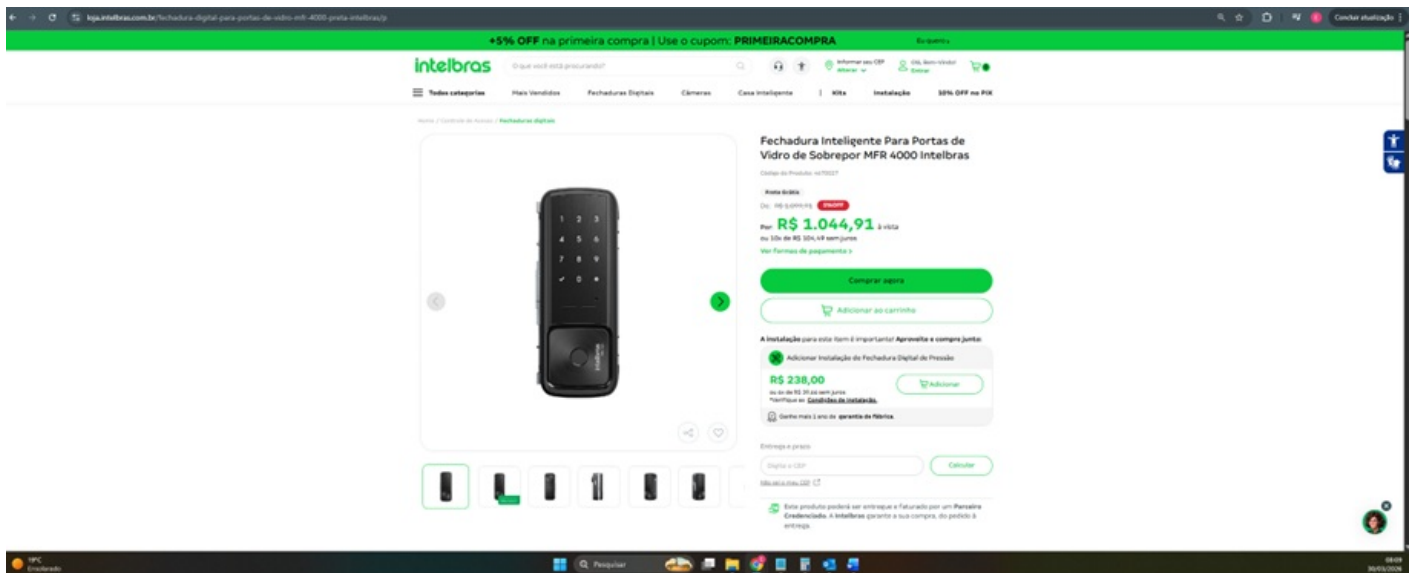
loja.intelbras.com.br/fechadura-digital-para-portas-de-vidro-mfr-4000-preta-intelbras/p

Concluir atualização

+5% OFF na primeira compra | Use o cupom: PRIMEIRACOMPRA

intelbras

O que você está procurando?

Informar seu CEP Alterar

Olá, Bem-vindo! Entrar

Todas categorias Mais Vendidos Fechaduras Digitais Câmeras Casa Inteligente Kits Instalação 10% OFF no PIX

Home / Controle de Acesso / Fechaduras digitais

1 2 3
4 5 6
7 8 9
0

intelbras

Fechadura Inteligente Para Portas de Vidro de Sobrepor MFR 4000 Intelbras

Código do Produto: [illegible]

Preta Gráfite

De: R$ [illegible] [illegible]% OFF

Por: R$ 1.044,91 à vista

ou 10x de R$ 104,49 sem juros

Ver formas de pagamento >

Comprar agora

Adicionar ao carrinho

A instalação para este item é importante! Aproveite e compre junto:

Adicionar Instalação de Fechadura Digital de Pressão

R$ 238,00

ou 4x de R$ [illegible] sem juros
*Verifique as Condições de instalação.

Adicionar

Ganhe mais 1 ano de garantia de fábrica.

Entrega e prazo

Digite o CEP

Calcular

Não sei o meu CEP

Este produto poderá ser entregue e faturado por um Parceiro Credenciado. A Intelbras garante a sua compra, do pedido à entrega.

19°C Ensolarado

Pesquisar

08:09
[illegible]